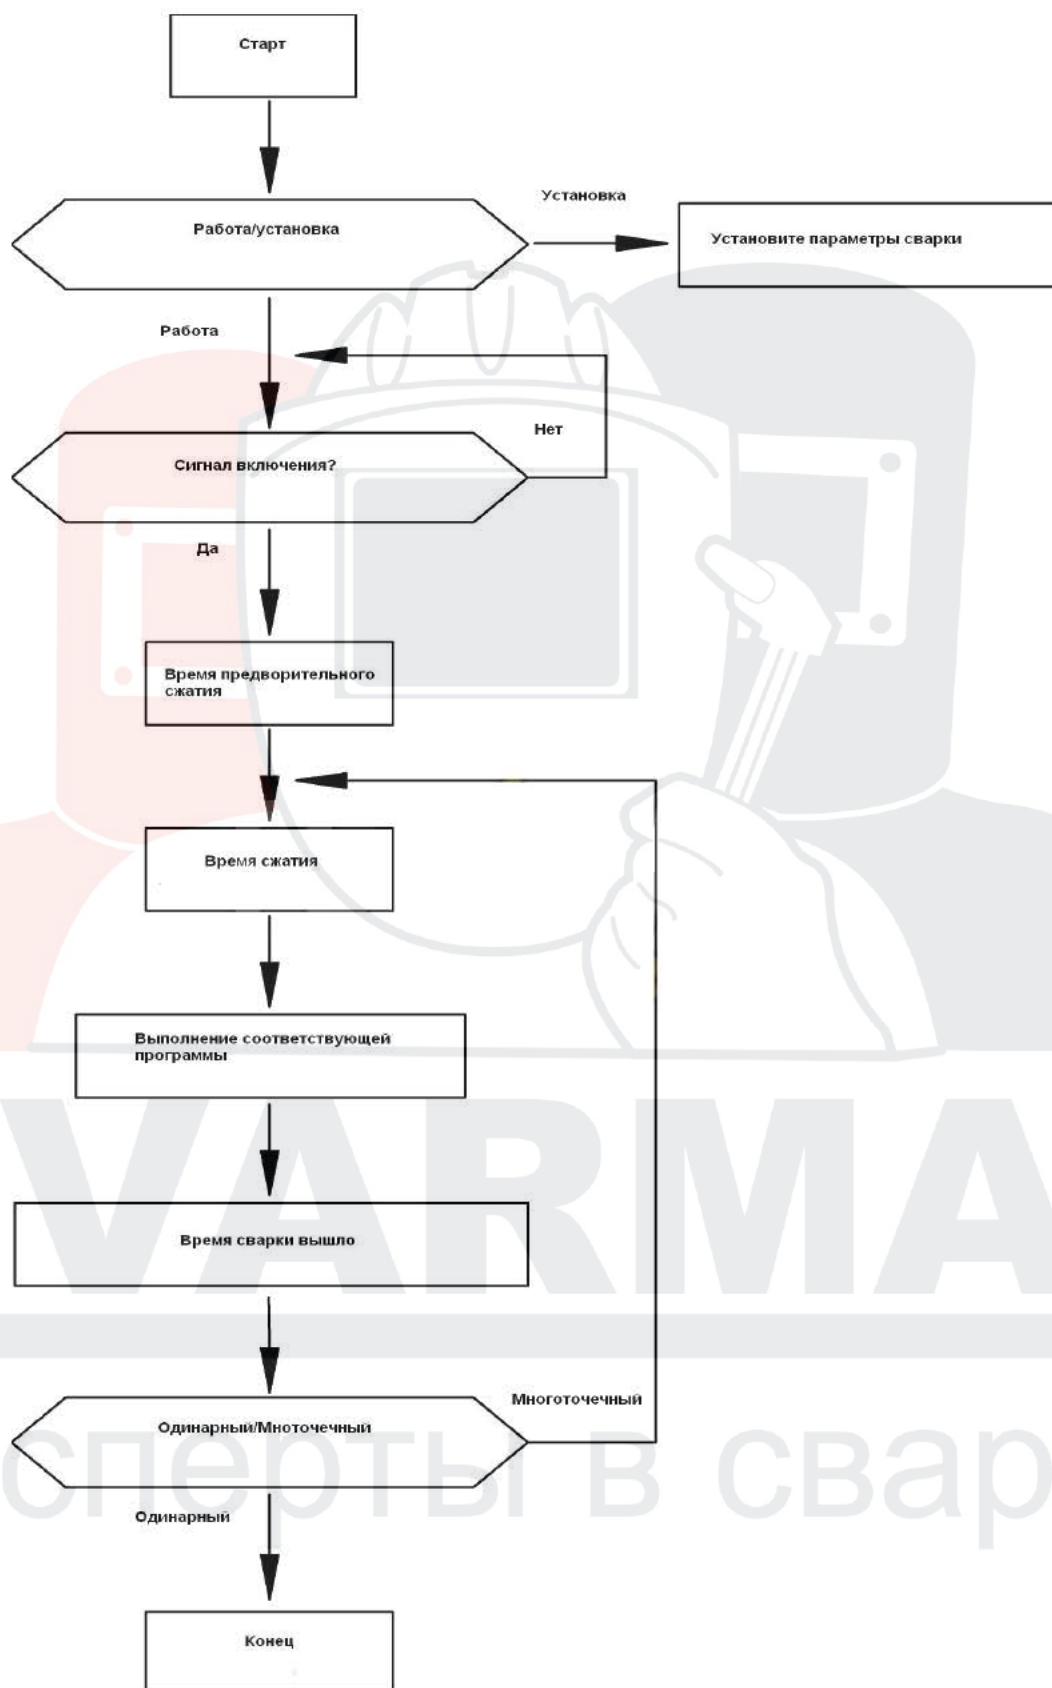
Старт

Работа/установка

Установка

Установите параметры сварки

Работа

Нет

Сигнал включения?

Да

Время предворительного сжатия

Время сжатия

Выполнение соответствующей программы

VARMA

Время сварки вышло

Многоточечный

Одинарный/Многоточечный

сперты в свар

Одинарный

Конец